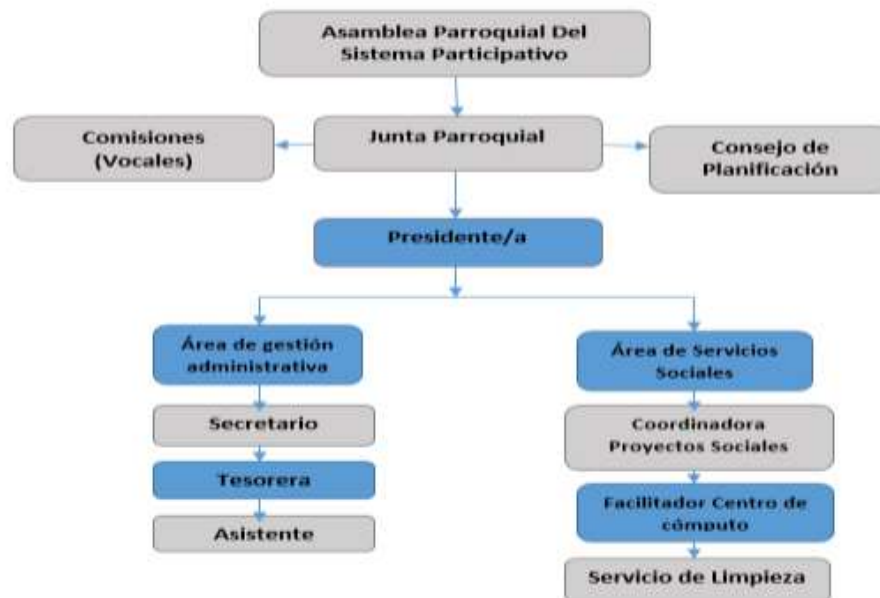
Asamblea Parroquial Del Sistema Participativo

Comisiones (Vocales)

Junta Parroquial

Consejo de Planificación

Presidente/a

Área de gestión administrativa

Secretario

Tesorera

Asistente

Área de Servicios Sociales

Coordinadora Proyectos Sociales

Facilitador Centro de cómputo

Servicio de Limpieza